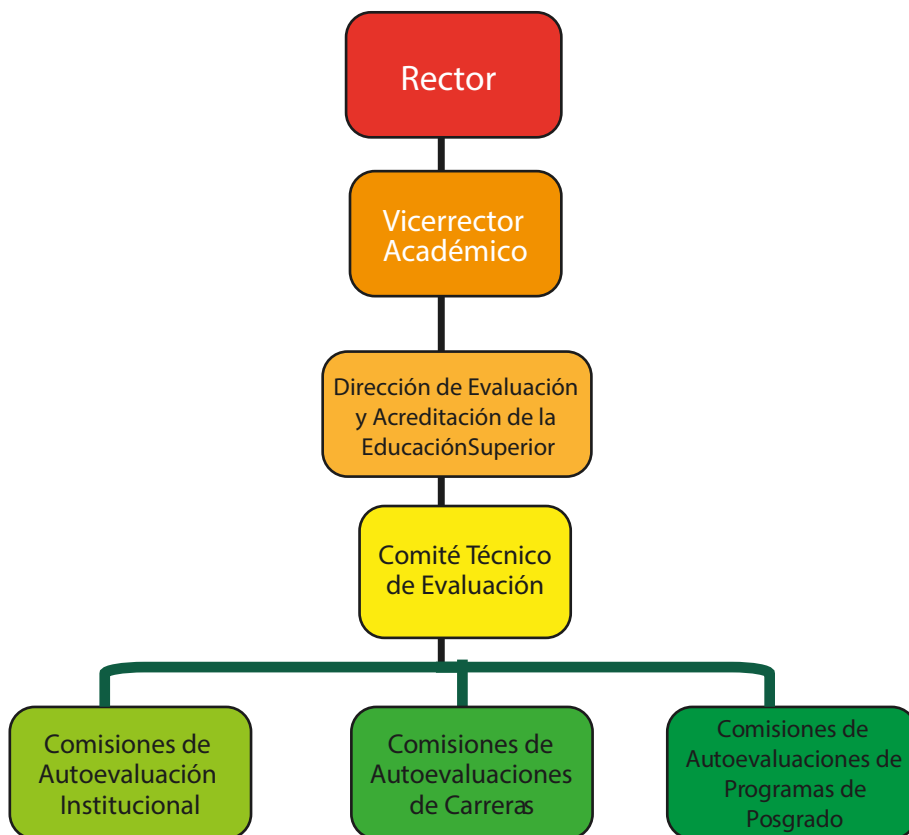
Rector

Vicerrector Académico

Dirección de Evaluación y Acreditación de la EducaciónSuperior

Comité Técnico de Evaluación

Comisiones de Autoevaluación Institucional

Comisiones de Autoevaluaciones de Carreras

Comisiones de Autoevaluaciones de Programas de Posgrado